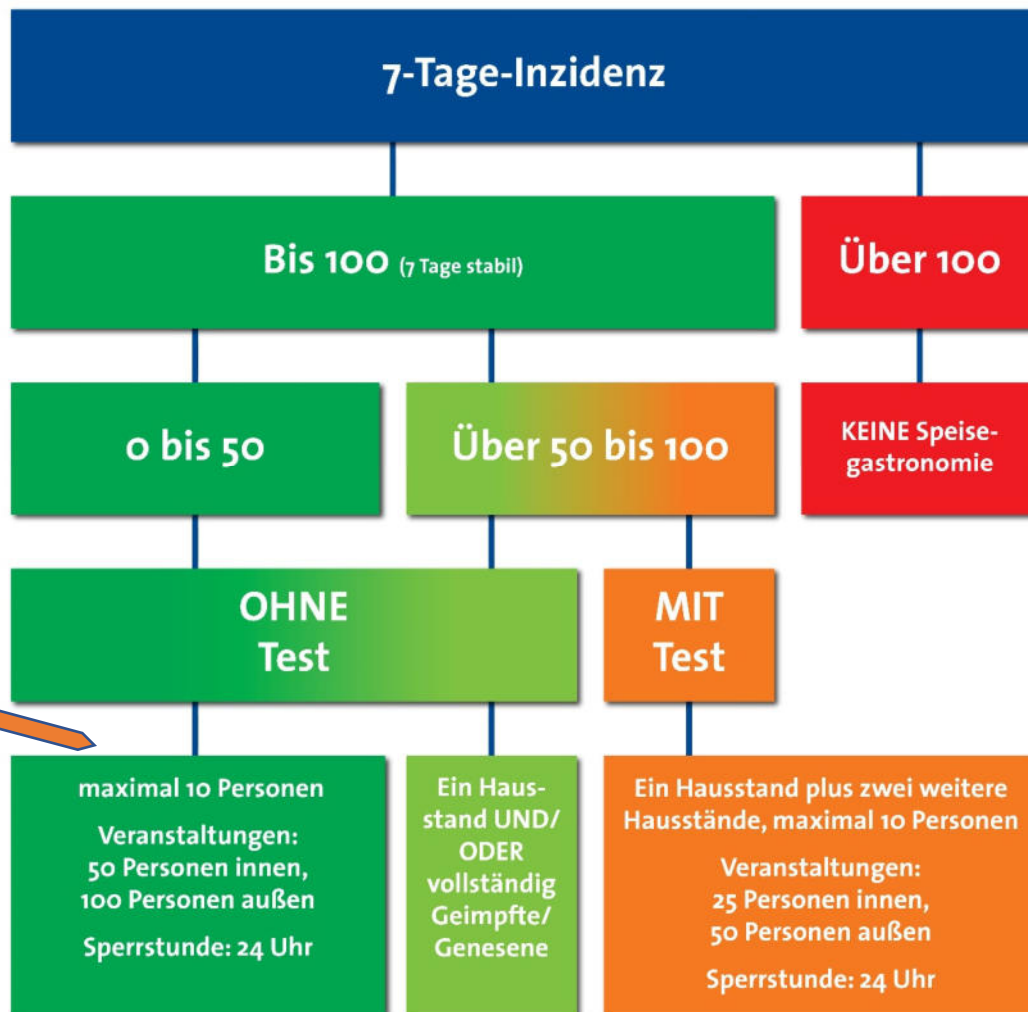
7-Tage-Inzidenz

Bis 100 (7 Tage stabil)

Über 100

0 bis 50

Über 50 bis 100

KEINE Speisegastronomie

OHNE Test

MIT Test

maximal 10 Personen

Veranstaltungen: 50 Personen innen, 100 Personen außen

Sperrstunde: 24 Uhr

Ein Hausstand UND/ ODER vollständig Geimpfte/ Genesene

Ein Hausstand plus zwei weitere Hausstände, maximal 10 Personen

Veranstaltungen: 25 Personen innen, 50 Personen außen

Sperrstunde: 24 Uhr